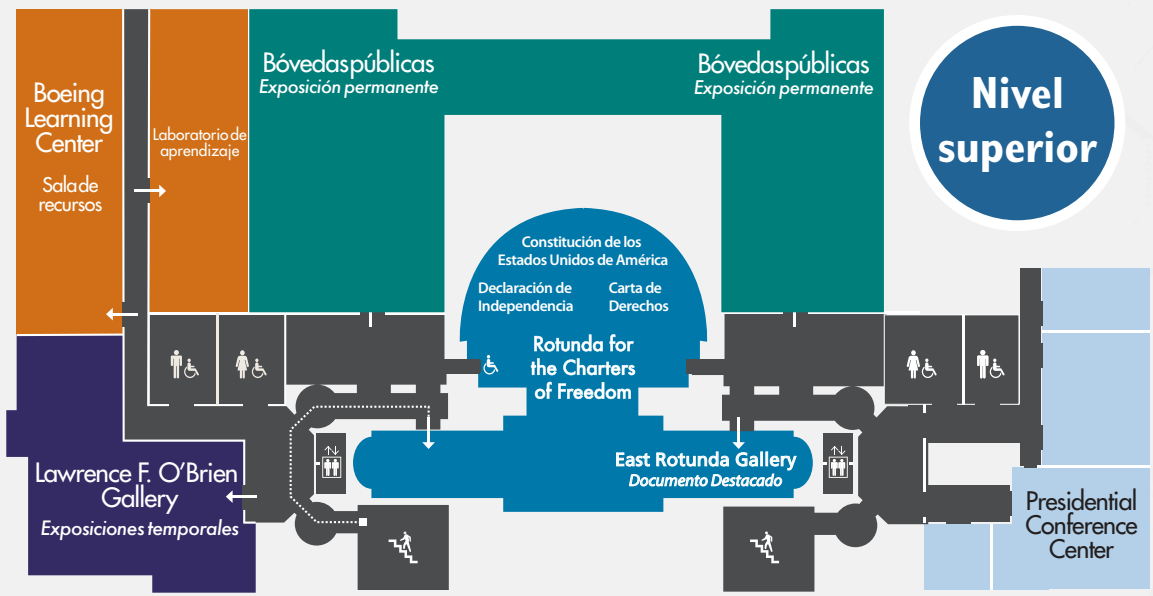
Nivel superior

Boeing Learning Center

Sala de recursos

Laboratorio de aprendizaje

Bóvedas públicas
Exposición permanente

Bóvedas públicas
Exposición permanente

Constitución de los Estados Unidos de América

Declaración de Independencia

Carta de Derechos

Rotunda for the Charters of Freedom

East Rotunda Gallery
Documento Destacado

Lawrence F. O'Brien Gallery
Exposiciones temporales

Presidential Conference Center